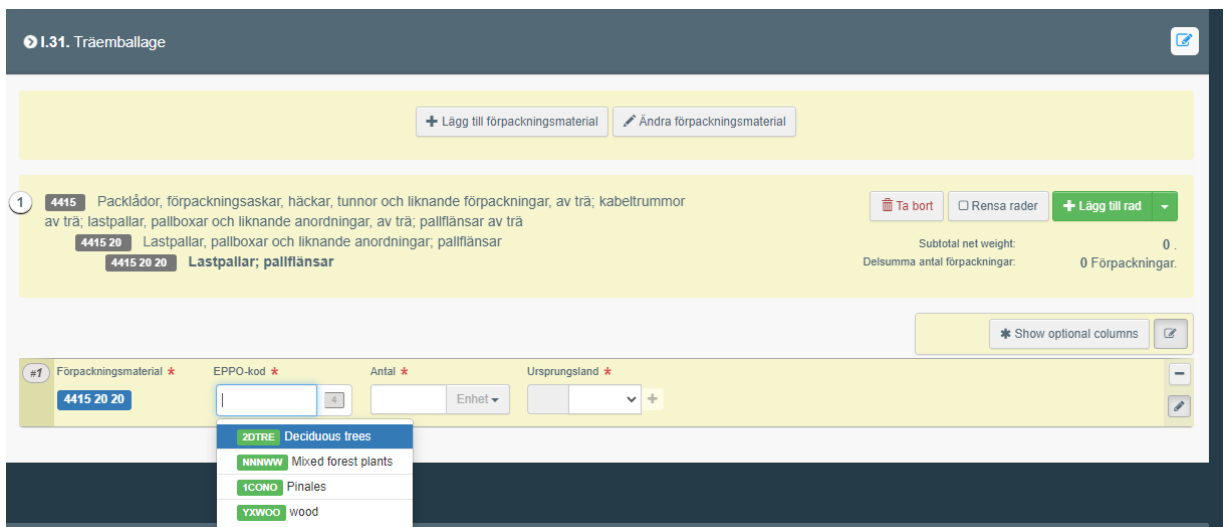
I.31. Träemballage

Lägg till förpackningsmaterial
Ändra förpackningsmaterial

1
4415 Packlådor, förpackningsaskar, häckar, tunnor och liknande förpackningar, av trä; kabeltrummor av trä; lastpallar, pallboxar och liknande anordningar, av trä; pallflänsar av trä
4415 20 Lastpallar, pallboxar och liknande anordningar; pallflänsar
4415 20 20 Lastpallar; pallflänsar

Ta bort
Rensa rader
Lägg till rad

Subtotal net weight: 0 .
Delsumma antal förpackningar: 0 Förpackningar.

Show optional columns

#1
Förpackningsmaterial *
4415 20 20
EPPO-kod *
4
Antal *
Enhet
Ursprungsland *

2DTRE Deciduous trees
NNNWW Mixed forest plants
1CONO Pinales
YXWOO wood